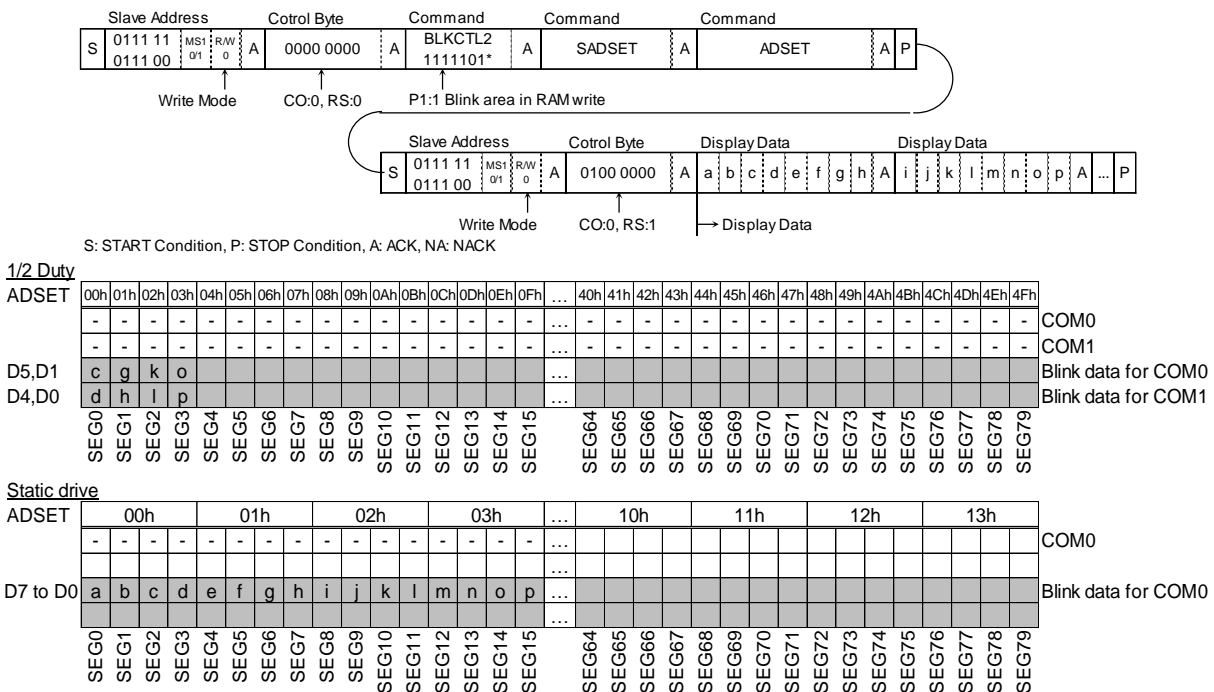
Slave Address | Cotrol Byte | Command | Command | Command

S | 0111 11 0111 00 | MS1 0/1 | R/W 0 | A | 0000 0000 | A | BLKCTL2 1111101* | A | SADSET | A | ADSET | A | P

Write Mode
CO:0, RS:0
P1:1 Blink area in RAM write

Slave Address | Cotrol Byte | Display Data | Display Data

S | 0111 11 0111 00 | MS1 0/1 | R/W 0 | A | 0100 0000 | A | a | b | c | d | e | f | g | h | A | i | j | k | l | m | n | o | p | A | ... | P

Write Mode
CO:0, RS:1
Display Data

S: START Condition, P: STOP Condition, A: ACK, NA: NACK

1/2 Duty

| ADSET | 00h | 01h | 02h | 03h | 04h | 05h | 06h | 07h | 08h | 09h | 0Ah | 0Bh | 0Ch | 0Dh | 0Eh | 0Fh | … | 40h | 41h | 42h | 43h | 44h | 45h | 46h | 47h | 48h | 49h | 4Ah | 4Bh | 4Ch | 4Dh | 4Eh | 4Fh | |
|---|---|---|---|---|---|---|---|---|---|---|---|---|---|---|---|---|---|---|---|---|---|---|---|---|---|---|---|---|---|---|---|---|---|---|
| | - | - | - | - | - | - | - | - | - | - | - | - | - | - | - | - | … | - | - | - | - | - | - | - | - | - | - | - | - | - | - | - | - | COM0 |
| | - | - | - | - | - | - | - | - | - | - | - | - | - | - | - | - | … | - | - | - | - | - | - | - | - | - | - | - | - | - | - | - | - | COM1 |
| D5,D1 | c | g | k | o | | | | | | | | | | | | | … | | | | | | | | | | | | | | | | | Blink data for COM0 |
| D4,D0 | d | h | l | p | | | | | | | | | | | | | … | | | | | | | | | | | | | | | | | Blink data for COM1 |
| | SEG0 | SEG1 | SEG2 | SEG3 | SEG4 | SEG5 | SEG6 | SEG7 | SEG8 | SEG9 | SEG10 | SEG11 | SEG12 | SEG13 | SEG14 | SEG15 | | SEG64 | SEG65 | SEG66 | SEG67 | SEG68 | SEG69 | SEG70 | SEG71 | SEG72 | SEG73 | SEG74 | SEG75 | SEG76 | SEG77 | SEG78 | SEG79 | |

Static drive

| ADSET | 00h | | | | 01h | | | | 02h | | | | 03h | | | | … | 10h | | | | 11h | | | | 12h | | | | 13h | | | | |
|---|---|---|---|---|---|---|---|---|---|---|---|---|---|---|---|---|---|---|---|---|---|---|---|---|---|---|---|---|---|---|---|---|---|---|
| | - | - | - | - | - | - | - | - | - | - | - | - | - | - | - | - | … | | | | | | | | | | | | | | | | | COM0 |
| | | | | | | | | | | | | | | | | | … | | | | | | | | | | | | | | | | | |
| D7 to D0 | a | b | c | d | e | f | g | h | i | j | k | l | m | n | o | p | … | | | | | | | | | | | | | | | | | Blink data for COM0 |
| | | | | | | | | | | | | | | | | | … | | | | | | | | | | | | | | | | | |
| | SEG0 | SEG1 | SEG2 | SEG3 | SEG4 | SEG5 | SEG6 | SEG7 | SEG8 | SEG9 | SEG10 | SEG11 | SEG12 | SEG13 | SEG14 | SEG15 | | SEG64 | SEG65 | SEG66 | SEG67 | SEG68 | SEG69 | SEG70 | SEG71 | SEG72 | SEG73 | SEG74 | SEG75 | SEG76 | SEG77 | SEG78 | SEG79 | |